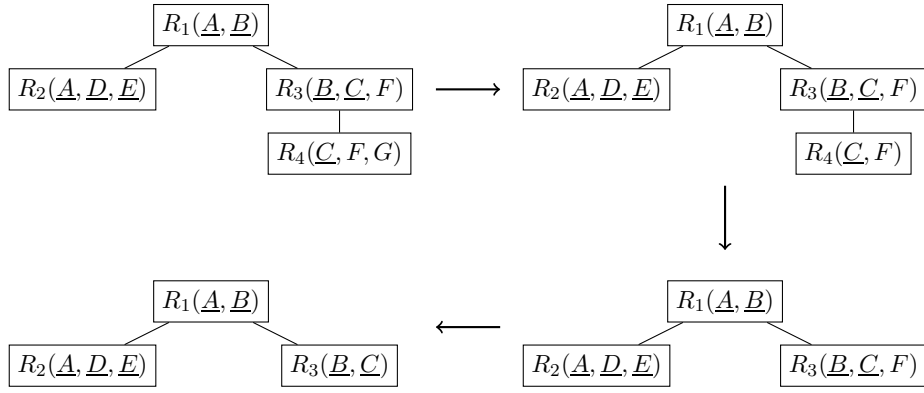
$R_1(\underline{A}, \underline{B})$

$R_2(\underline{A}, \underline{D}, \underline{E})$

$R_3(\underline{B}, \underline{C}, F)$

$R_4(\underline{C}, F, G)$

$\longrightarrow$

$R_1(\underline{A}, \underline{B})$

$R_2(\underline{A}, \underline{D}, \underline{E})$

$R_3(\underline{B}, \underline{C}, F)$

$R_4(\underline{C}, F)$

$\downarrow$

$R_1(\underline{A}, \underline{B})$

$R_2(\underline{A}, \underline{D}, \underline{E})$

$R_3(\underline{B}, \underline{C})$

$\longleftarrow$

$R_1(\underline{A}, \underline{B})$

$R_2(\underline{A}, \underline{D}, \underline{E})$

$R_3(\underline{B}, \underline{C}, F)$